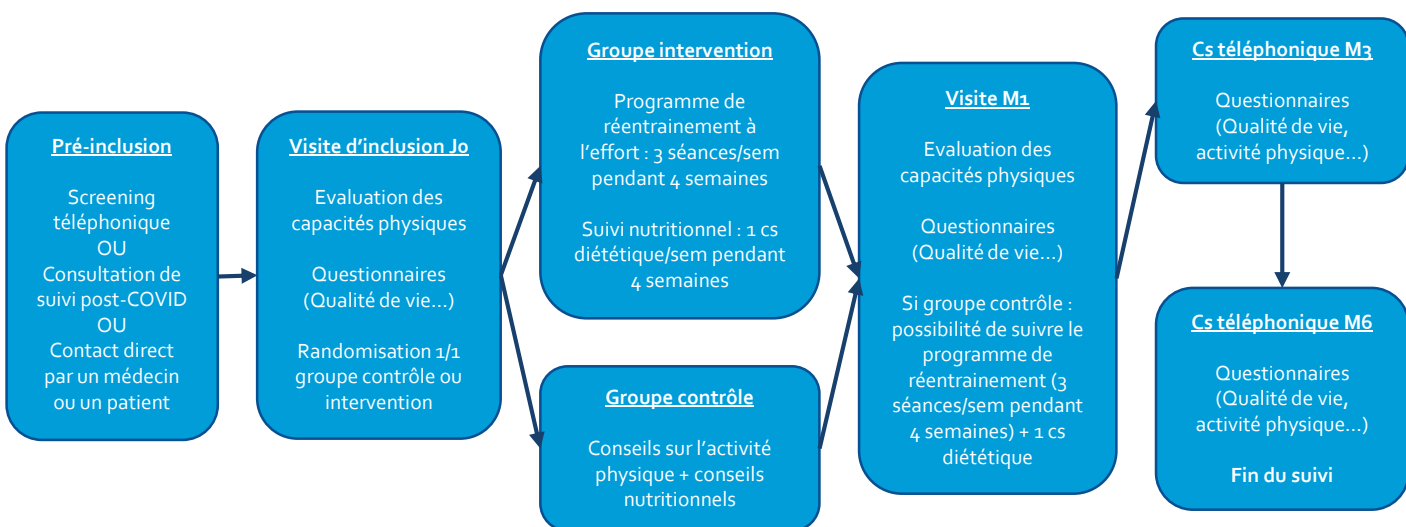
Pré-inclusion

Screening téléphonique
OU
Consultation de suivi post-COVID
OU
Contact direct par un médecin ou un patient

Visite d'inclusion J0

Evaluation des capacités physiques

Questionnaires (Qualité de vie…)

Randomisation 1/1 groupe contrôle ou intervention

Groupe intervention

Programme de réentrainement à l'effort : 3 séances/sem pendant 4 semaines

Suivi nutritionnel : 1 cs diététique/sem pendant 4 semaines

Groupe contrôle

Conseils sur l'activité physique + conseils nutritionnels

Visite M1

Evaluation des capacités physiques

Questionnaires (Qualité de vie…)

Si groupe contrôle : possibilité de suivre le programme de réentrainement (3 séances/sem pendant 4 semaines) + 1 cs diététique

Cs téléphonique M3

Questionnaires (Qualité de vie, activité physique…)

Cs téléphonique M6

Questionnaires (Qualité de vie, activité physique…)

Fin du suivi